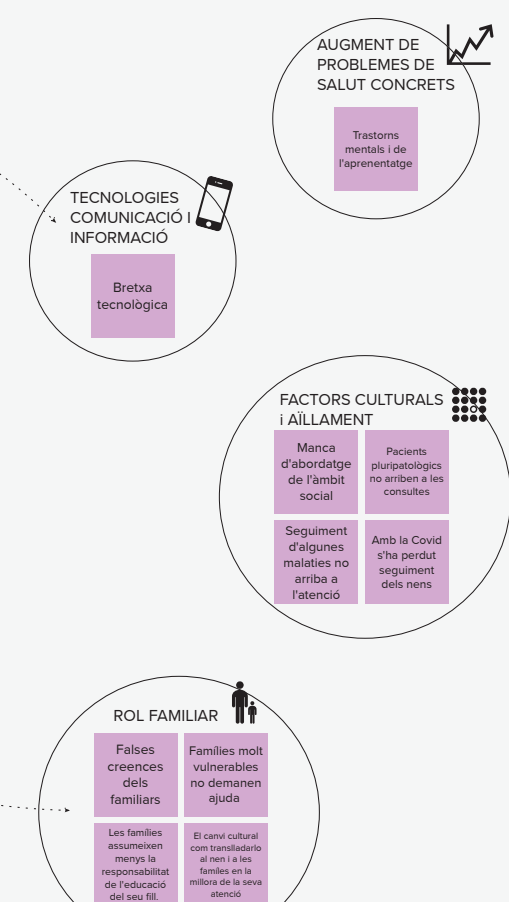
AUGMENT DE PROBLEMES DE SALUT CONCRETS

Trastorns mentals i de l'aprenentatge

TECNOLOGIES COMUNICACIÓ I INFORMACIÓ

Bretxa tecnològica

FACTORS CULTURALS i AÏLLAMENT

Manca d'abordatge de l'àmbit social

Pacients pluripatològics no arriben a les consultes

Seguiment d'algunes malaties no arriba a l'atenció

Amb la Covid s'ha perdut seguiment dels nens

ROL FAMILIAR

Falses creences dels familiars

Famílies molt vulnerables no demanen ajuda

Les famílies assumeixen menys la responsabilitat de l'educació del seu fill.

El canvi cultural com translladarlo al nen i a les familes en la millora de la seva atenció